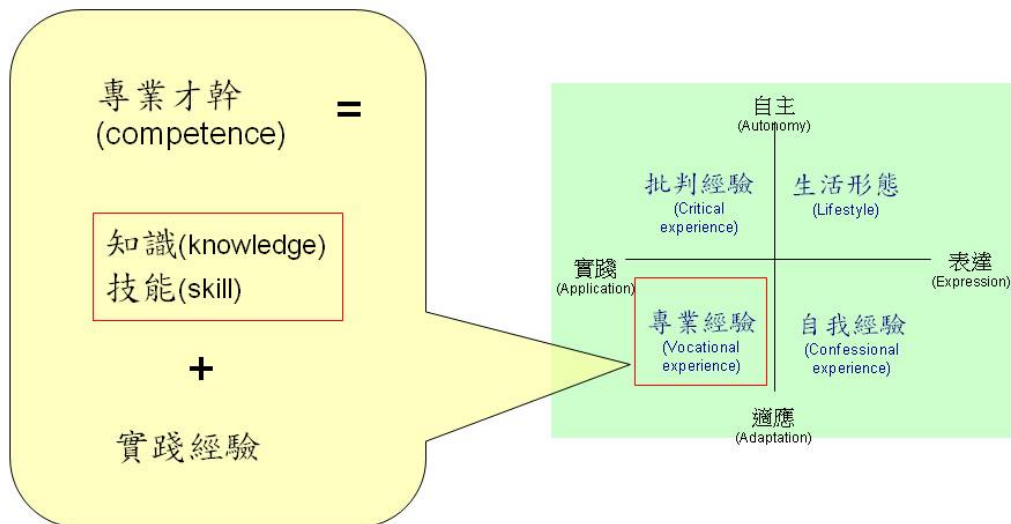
專業才幹 (competence) =

知識(knowledge)
技能(skill)

+

實踐經驗

自主
(Autonomy)

批判經驗
(Critical experience)

生活形態
(Lifestyle)

實踐
(Application)

表達
(Expression)

專業經驗
(Vocational experience)

自我經驗
(Confessional experience)

適應
(Adaptation)